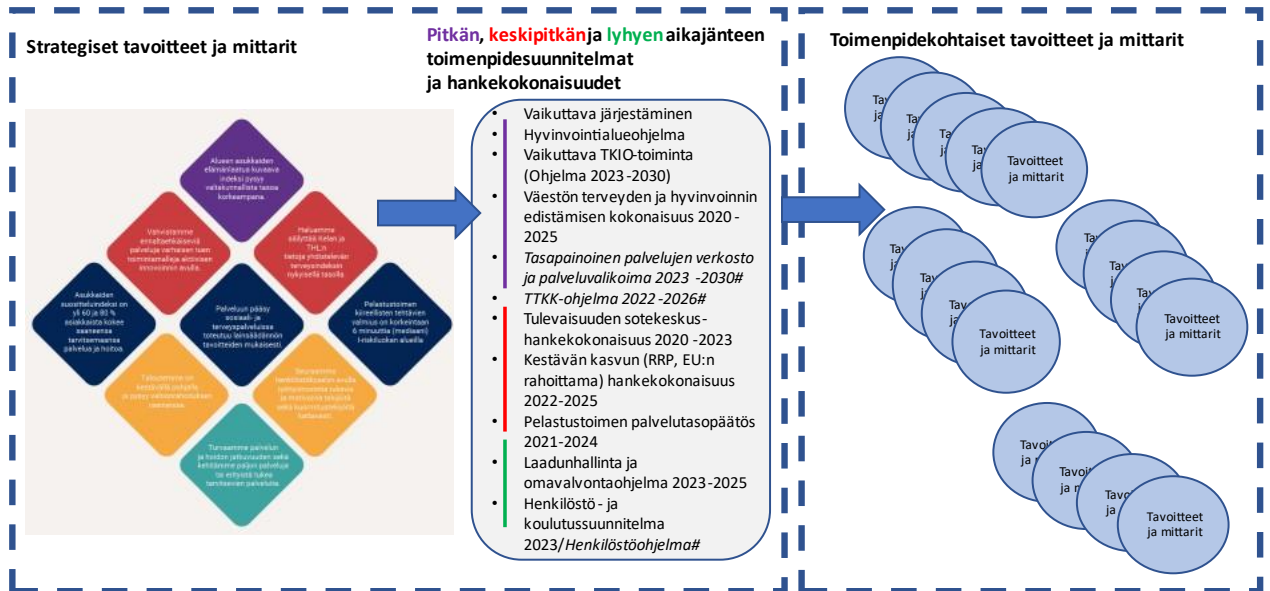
Strategiset tavoitteet ja mittarit

Pitkän, keskipitkän ja lyhyen aikajänteen toimenpidesuunnitelmat ja hankekokonaisuudet

- Vaikuttava järjestäminen
- Hyvinvointialueohjelma
- Vaikuttava TKIO-toiminta (Ohjelma 2023 -2030)
- Väestön terveyden ja hyvinvoinnin edistämisen kokonaisuus 2020 - 2025
- *Tasapainoinen palvelujen verkosto ja palveluvalikoima 2023 -2030#*
- *TTKK-ohjelma 2022 -2026#*
- Tulevaisuuden sotekeskus-hankekokonaisuus 2020 -2023
- Kestävän kasvun (RRP, EU:n rahoittama) hankekokonaisuus 2022-2025
- Pelastustoimen palvelutasopäätös 2021-2024
- Laadunhallinta ja omavalvontaohjelma 2023-2025
- Henkilöstö - ja koulutussuunnitelma 2023/*Henkilöstöohjelma#*

Toimenpidekohtaiset tavoitteet ja mittarit

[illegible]

Tavoitteet ja mittarit

Tavoitteet ja mittarit

Tavoitteet ja mittarit

Tavoitteet ja mittarit